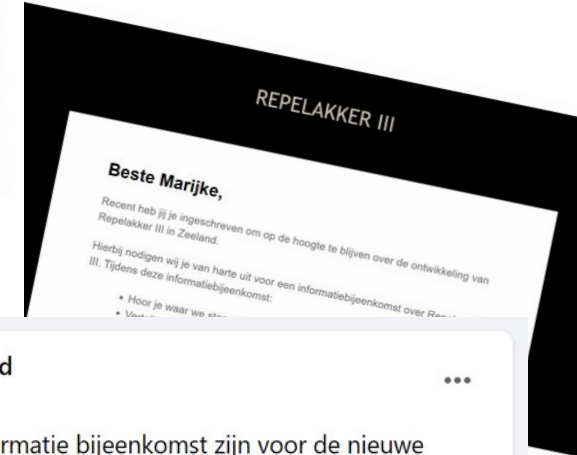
REPELAKKER III

Beste Marijke,

Recent heb jij je ingeschreven om op de hoogte te blijven over de ontwikkeling van Repelakker III in Zeeland.

Hierbij nodigen wij je van harte uit voor een informatiebijeenkomst over Repe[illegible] III. Tijdens deze informatiebijeenkomst:

• Hoor je waar we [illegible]
• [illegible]

d

...

rmatie bijeenkomst zijn voor de nieuwe